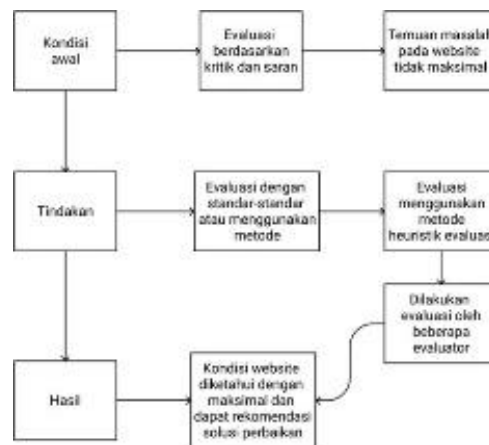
Kondisi awal

Evaluasi berdasarkan kritik dan saran

Temuan masalah pada website tidak maksimal

Tindakan

Evaluasi dengan standar-standar atau menggunakan metode

Evaluasi menggunakan metode heuristik evaluasi

Dilakukan evaluasi oleh beberapa evaluator

Hasil

Kondisi website diketahui dengan maksimal dan dapat rekomendasi solusi perbaikan